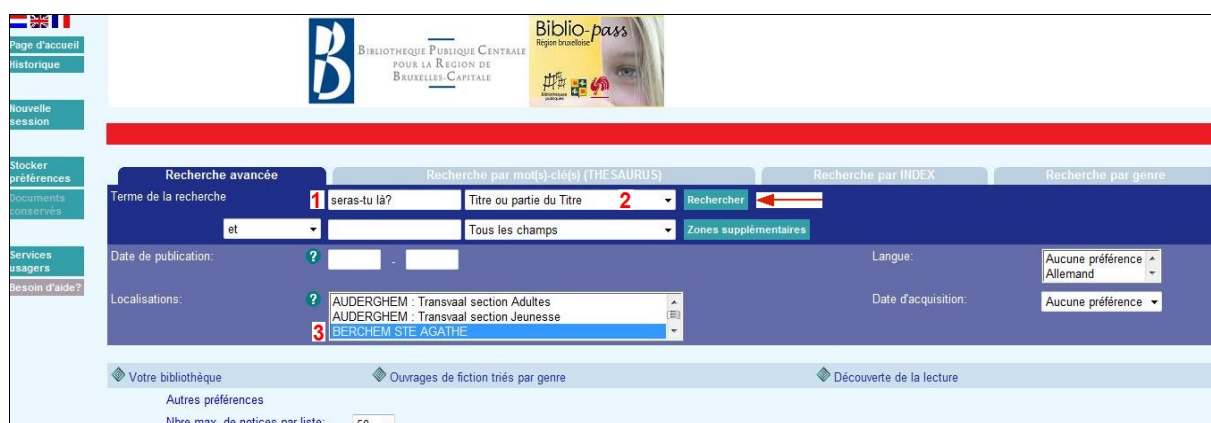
Page d'accueil
Historique

Nouvelle session

Stocker préférences
Documents conservés

Services usagers
Besoin d'aide?

Bibliotheque Publique Centrale pour la Region de Bruxelles-Capitale

Biblio-pass
Région bruxelloise

Recherche avancée
Recherche par mot(s)-clé(s) (THESAURUS)
Recherche par INDEX
Recherche par genre

Terme de la recherche
1 seras-tu là?
Titre ou partie du Titre
2
Rechercher

et
Tous les champs
Zones supplémentaires

Date de publication:
?
-
Langue:
Aucune préférence
Allemand

Localisations:
?
AUDERGHEM : Transvaal section Adultes
AUDERGHEM : Transvaal section Jeunesse
3 BERCHEM STE AGATHE
Date d'acquisition:
Aucune préférence

Votre bibliothèque
Ouvrages de fiction triés par genre
Découverte de la lecture

Autres préférences
Nbre max. de notices par liste: 50